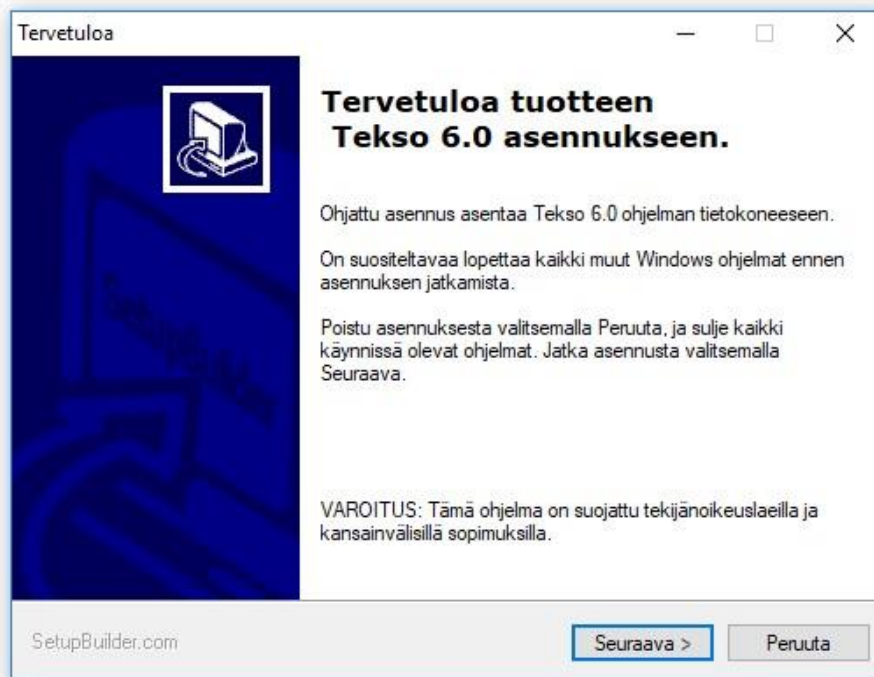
Tervetuloa

Tervetuloa tuotteen Tekso 6.0 asennukseen.

Ohjattu asennus asentaa Tekso 6.0 ohjelman tietokoneeseen.

On suositeltavaa lopettaa kaikki muut Windows ohjelmat ennen asennuksen jatkamista.

Poistu asennuksesta valitsemalla Peruuta, ja sulje kaikki käynnissä olevat ohjelmat. Jatka asennusta valitsemalla Seuraava.

VAROITUS: Tämä ohjelma on suojattu tekijänoikeuslaeilla ja kansainvälisillä sopimuksilla.

SetupBuilder.com

Seuraava >

Peruuta